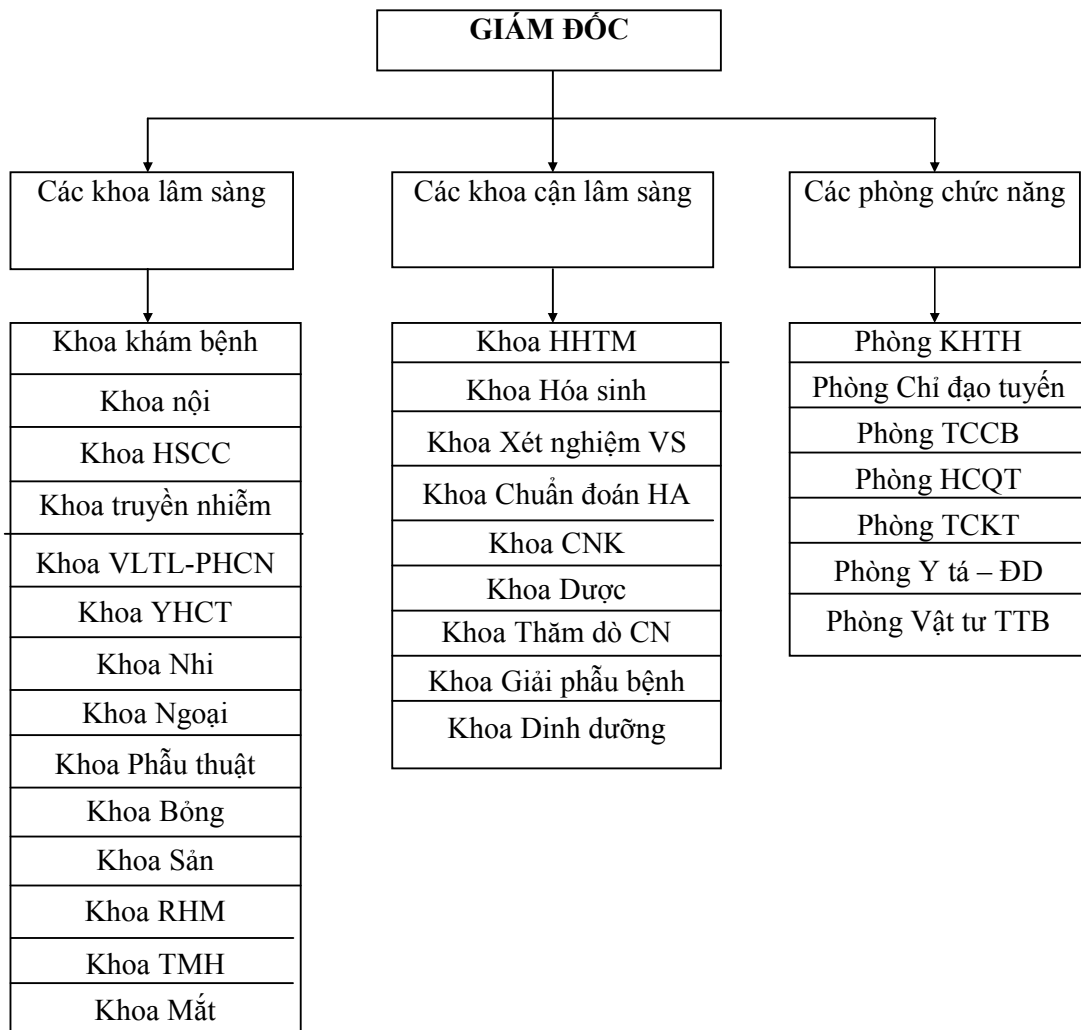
GIÁM ĐỐC

Các khoa lâm sàng

Các khoa cận lâm sàng

Các phòng chức năng

Khoa khám bệnh
Khoa nội
Khoa HSCC
Khoa truyền nhiễm
Khoa VLTL-PHCN
Khoa YHCT
Khoa Nhi
Khoa Ngoại
Khoa Phẫu thuật
Khoa Bỏng
Khoa Sản
Khoa RHM
Khoa TMH
Khoa Mắt

Khoa HHTM
Khoa Hóa sinh
Khoa Xét nghiệm VS
Khoa Chuẩn đoán HA
Khoa CNK
Khoa Dược
Khoa Thăm dò CN
Khoa Giải phẫu bệnh
Khoa Dinh dưỡng

Phòng KHTH
Phòng Chỉ đạo tuyến
Phòng TCCB
Phòng HCQT
Phòng TCKT
Phòng Y tá – ĐD
Phòng Vật tư TTB